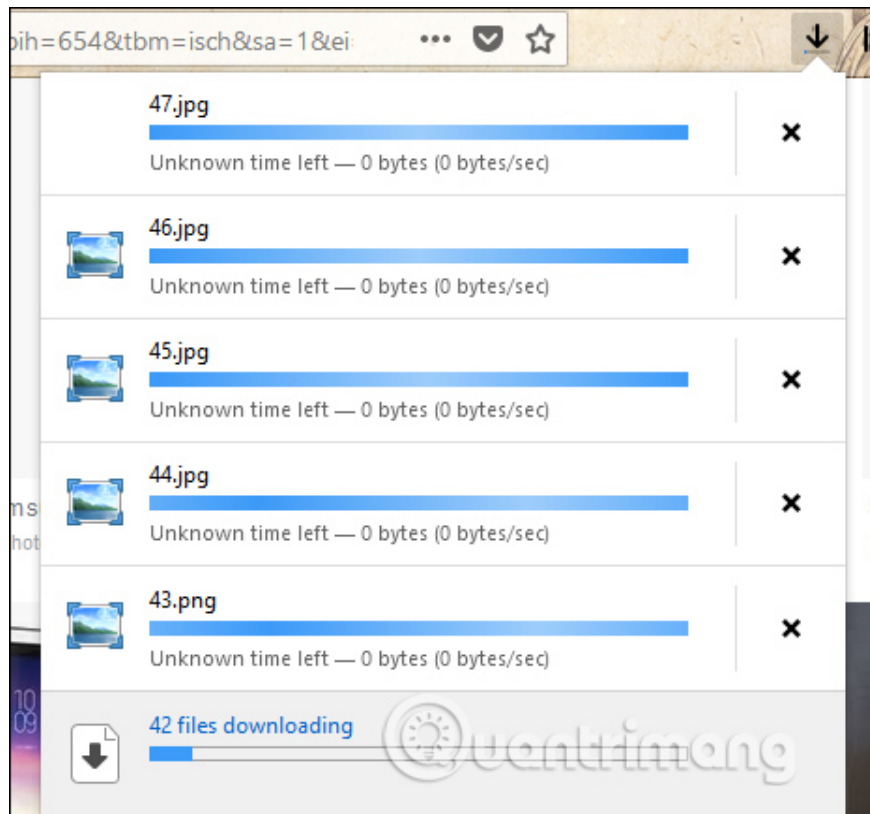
pih=654&tbm=isch&sa=1&ei ···

47.jpg
Unknown time left — 0 bytes (0 bytes/sec)

46.jpg
Unknown time left — 0 bytes (0 bytes/sec)

45.jpg
Unknown time left — 0 bytes (0 bytes/sec)

44.jpg
Unknown time left — 0 bytes (0 bytes/sec)

43.png
Unknown time left — 0 bytes (0 bytes/sec)

ms
hot

10
09

42 files downloading

Quantrimang